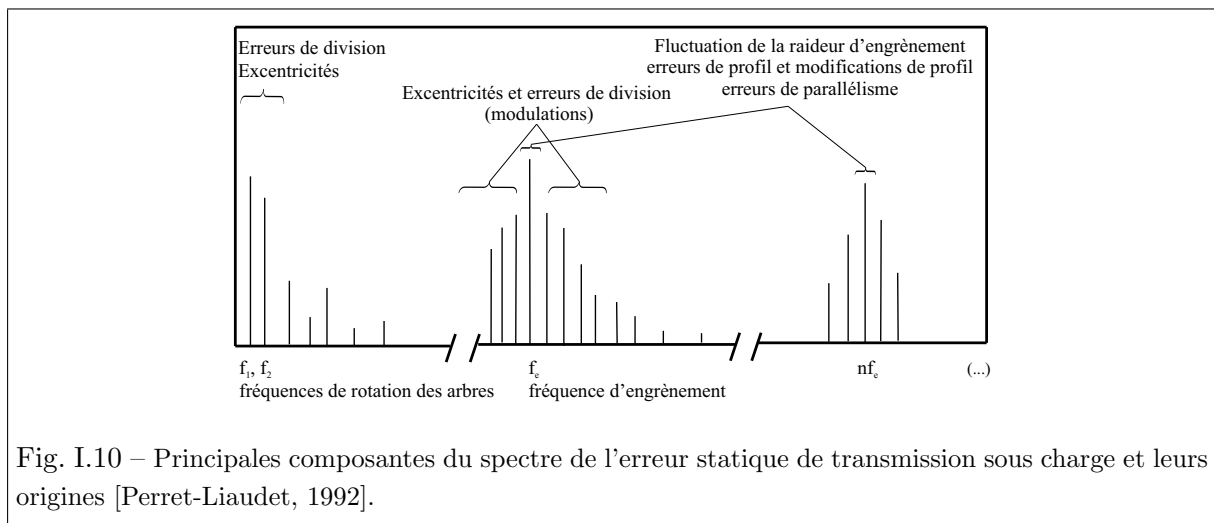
Erreurs de division
Excentricités

Fluctuation de la raideur d'engrènement
erreurs de profil et modifications de profil
erreurs de parallélisme

Excentricités et erreurs de division
(modulations)

$f_1$, $f_2$
fréquences de rotation des arbres

$f_e$
fréquence d'engrènement

$nf_e$

(...)

Fig. I.10 – Principales composantes du spectre de l'erreur statique de transmission sous charge et leurs origines [Perret-Liaudet, 1992].